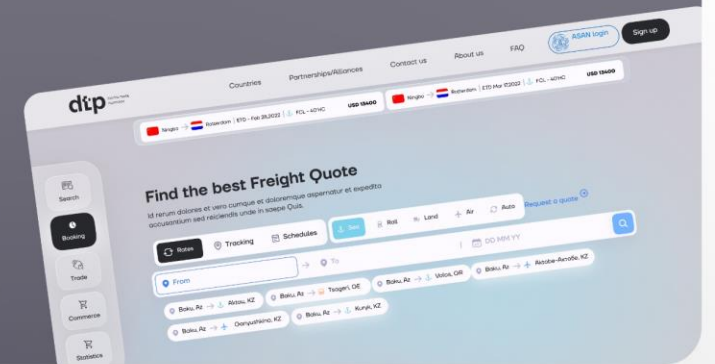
dtp

Countries Partnerships/Alliances Contact us About us FAQ ASAN login Sign up

Ningbo → Rotterdam ETD - Feb 28,2022 | FCL - 40'HC USD 13400

Ningbo → Rotterdam ETD Mar 17,2022 | FCL - 40'HC USD 13400

Search

Booking

Trade

Commerce

Statistics

Find the best Freight Quote

Id rerum dolores et vero cumque et doloremque aspernatur et expedita accusantium sed reiciendis unde in saepe Quis.

Request a quote

Rates Tracking Schedules

Sea Rail Land Air Auto

From To DD MM YY

Baku, Az → Aktau, KZ

Baku, Az → Teagen, DE

Baku, Az → Volos, GR

Baku, Az → Актобе-Aктобе, KZ

Baku, Az → Danyushkino, KZ

Baku, Az → Kunyk, KZ